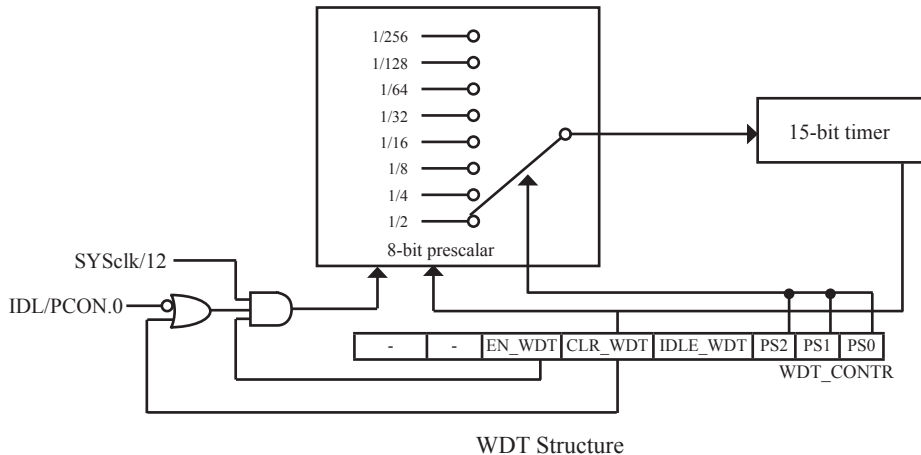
1/256
1/128
1/64
1/32
1/16
1/8
1/4
1/2
8-bit prescalar

15-bit timer

SYSclk/12
IDL/PCON.0

| - | - | EN_WDT | CLR_WDT | IDLE_WDT | PS2 | PS1 | PS0 |
|---|---|---|---|---|---|---|---|

WDT_CONTR

WDT Structure